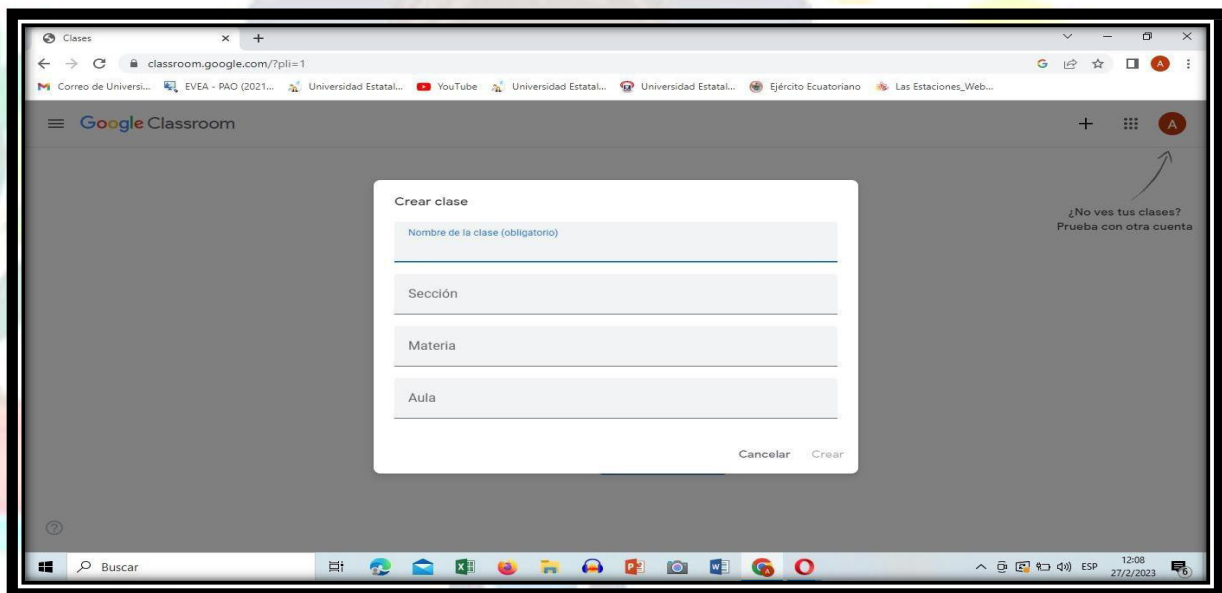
Clases × +

classroom.google.com/?pli=1

Correo de Universi... EVEA - PAO (2021... Universidad Estatal... YouTube Universidad Estatal... Universidad Estatal... Ejército Ecuatoriano Las Estaciones_Web...

Google Classroom

A

¿No ves tus clases? Prueba con otra cuenta

Crear clase

Nombre de la clase (obligatorio)

Sección

Materia

Aula

Cancelar Crear

Buscar

ESP 12:08 27/2/2023